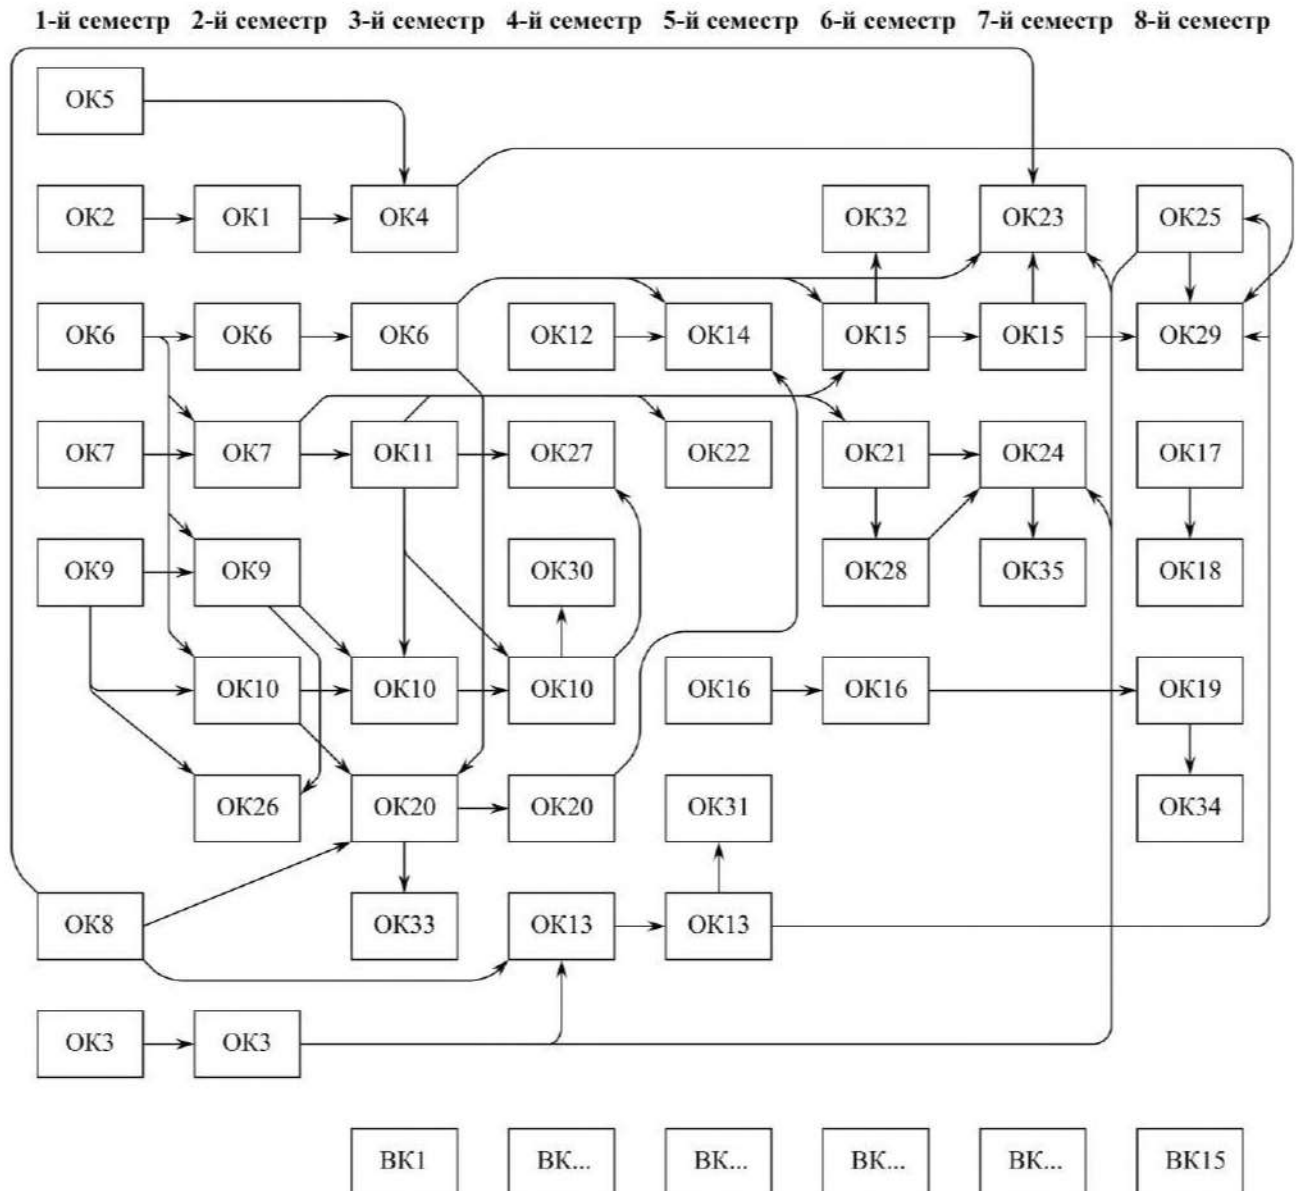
1-й семестр 2-й семестр 3-й семестр 4-й семестр 5-й семестр 6-й семестр 7-й семестр 8-й семестр

ОК5

ОК2 ОК1 ОК4 ОК32 ОК23 ОК25

ОК6 ОК6 ОК6 ОК12 ОК14 ОК15 ОК15 ОК29

ОК7 ОК7 ОК11 ОК27 ОК22 ОК21 ОК24 ОК17

ОК9 ОК9 ОК30 ОК28 ОК35 ОК18

ОК10 ОК10 ОК10 ОК16 ОК16 ОК19

ОК26 ОК20 ОК20 ОК31 ОК34

ОК8 ОК33 ОК13 ОК13

ОК3 ОК3

ВК1 ВК... ВК... ВК... ВК... ВК15